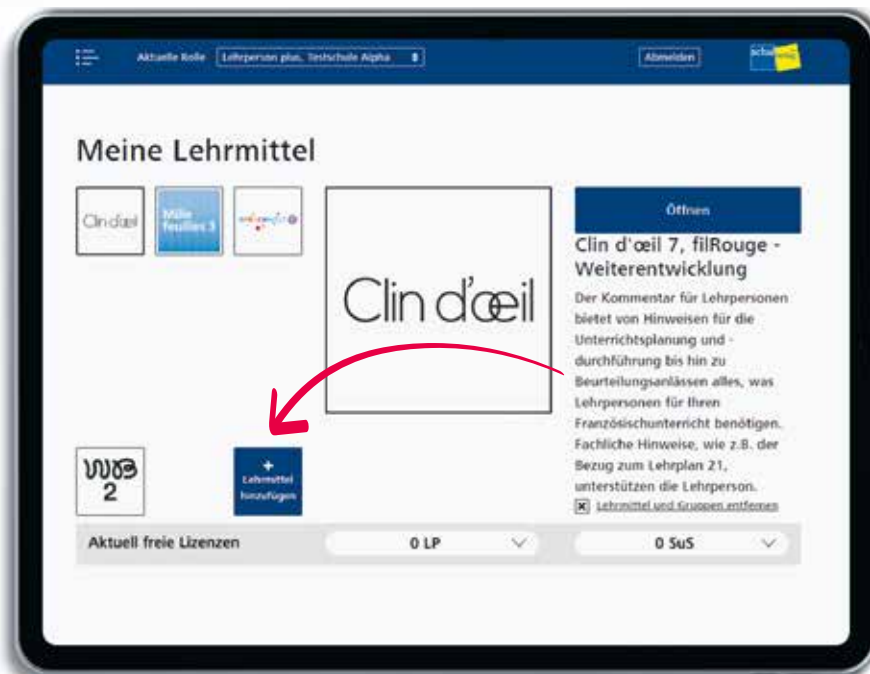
Aktuelle Rolle Lehrperson plus, Testschule Alpha

Abmelden

schul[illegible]

Meine Lehrmittel

Clin d'œil

Mille feuilles 3

Clin d'œil

Öffnen

Clin d'œil 7, filRouge - Weiterentwicklung

Der Kommentar für Lehrpersonen bietet von Hinweisen für die Unterrichtsplanung und -durchführung bis hin zu Beurteilungsanlässen alles, was Lehrpersonen für ihren Französischunterricht benötigen. Fachliche Hinweise, wie z.B. der Bezug zum Lehrplan 21, unterstützen die Lehrperson.

Lehrmittel und Gruppen entfernen

WäB 2

+ Lehrmittel hinzufügen

Aktuell freie Lizenzen

0 LP

0 SuS